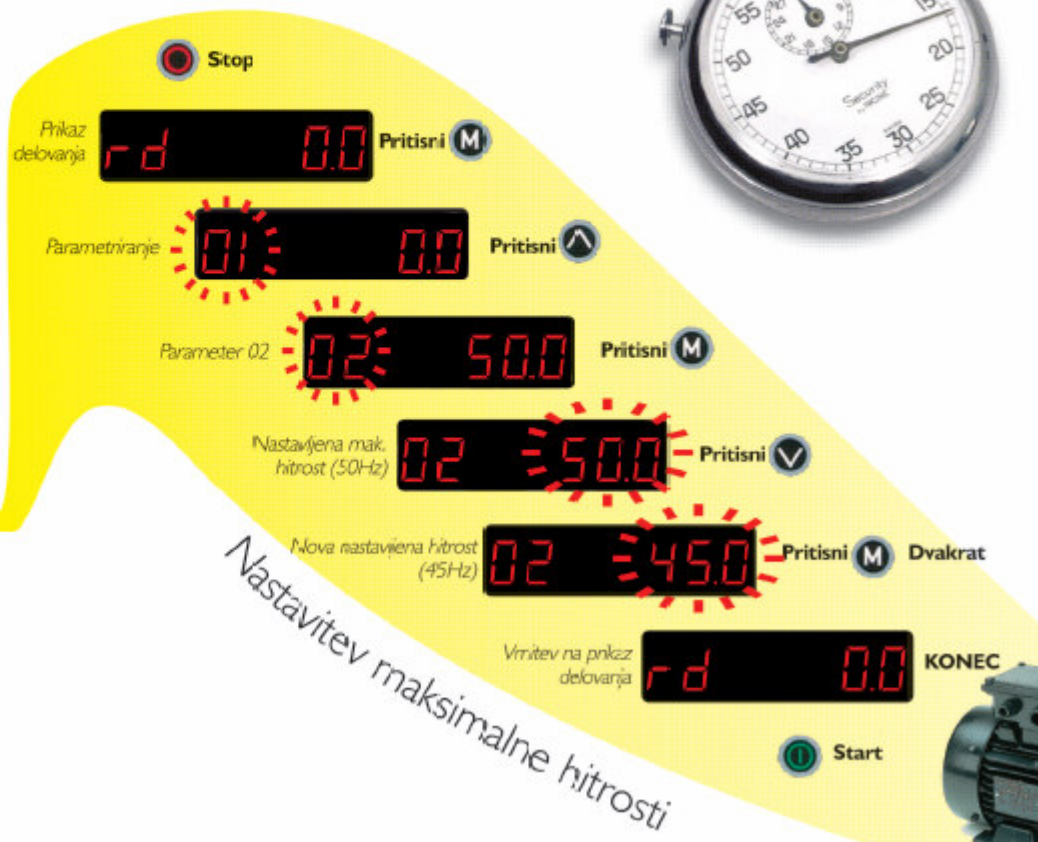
Stop

Prikaz delovanja rd 0.0 Pritisni M

Parametriranje 01 0.0 Pritisni

Parameter 02 02 50.0 Pritisni M

Nastavljena mak. hitrost (50Hz) 02 50.0 Pritisni

Nova nastavljena hitrost (45Hz) 02 45.0 Pritisni M Dvakrat

Vrnitev na prikaz delovanja rd 0.0 KONEC

Start

Nastavitev maksimalne hitrosti

55 50 45 40 35 30 25 20 15 Security